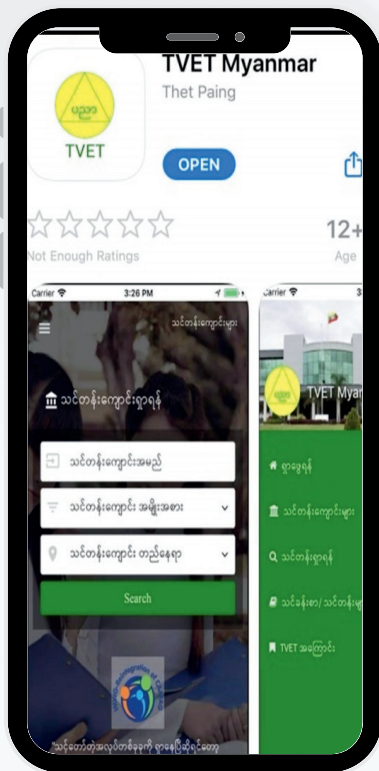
ပညာ
TVET

TVET Myanmar
Thet Paing

OPEN

Not Enough Ratings

12+
Age

Carrier
3:26 PM

သင်တန်းကျောင်းများ

သင်တန်းကျောင်းရှာရန်

သင်တန်းကျောင်းအမည်

သင်တန်းကျောင်း အမျိုးအစား

သင်တန်းကျောင်း တည်နေရာ

Search

သင်တော်တဲ့အလုပ်တစ်ခုကို ရှာဖွေပြီဆိုရင်တော့

Carrier

TVET Myanm

ရှာဖွေရန်

သင်တန်းကျောင်းများ

သင်တန်းရှာရန်

သင်ခန်းစာ/သင်တန်း

TVET အကြောင်း